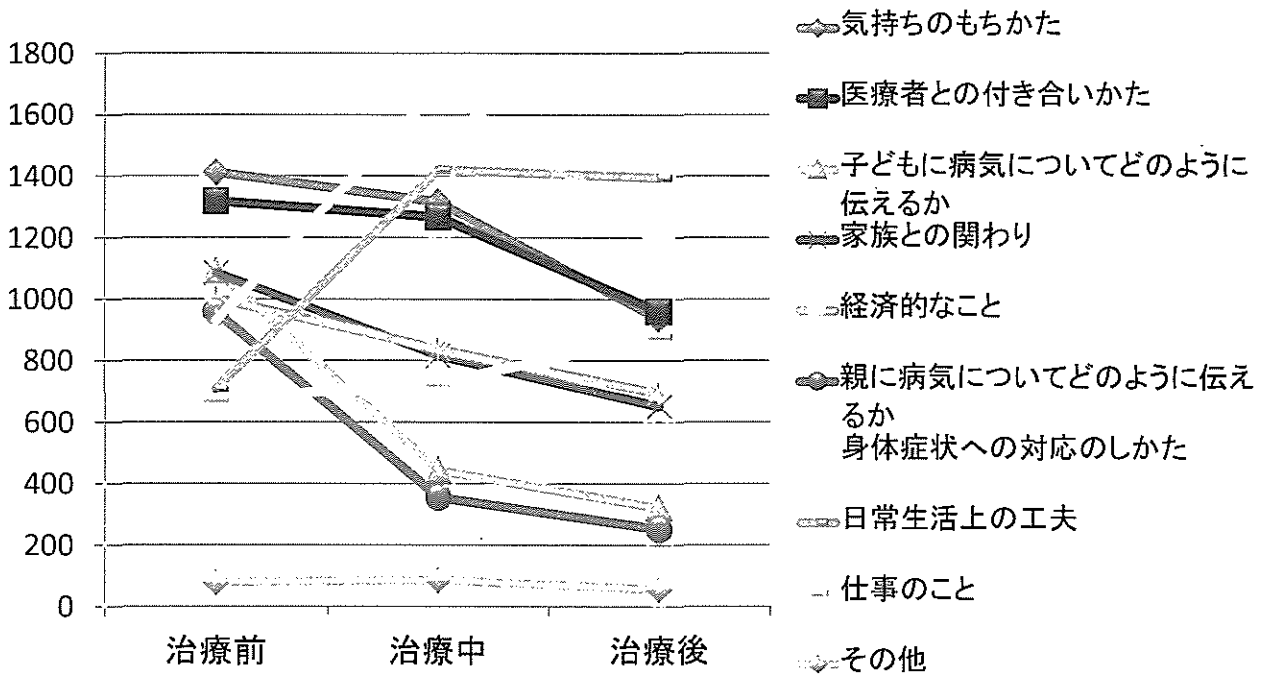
1800
1600
1400
1200
1000
800
600
400
200
0

治療前
治療中
治療後

気持ちのもちかた
医療者との付き合いかた
子どもに病気についてどのように伝えるか
家族との関わり
経済的なこと
親に病気についてどのように伝えるか
身体症状への対応のしかた
日常生活上の工夫
仕事のこと
その他